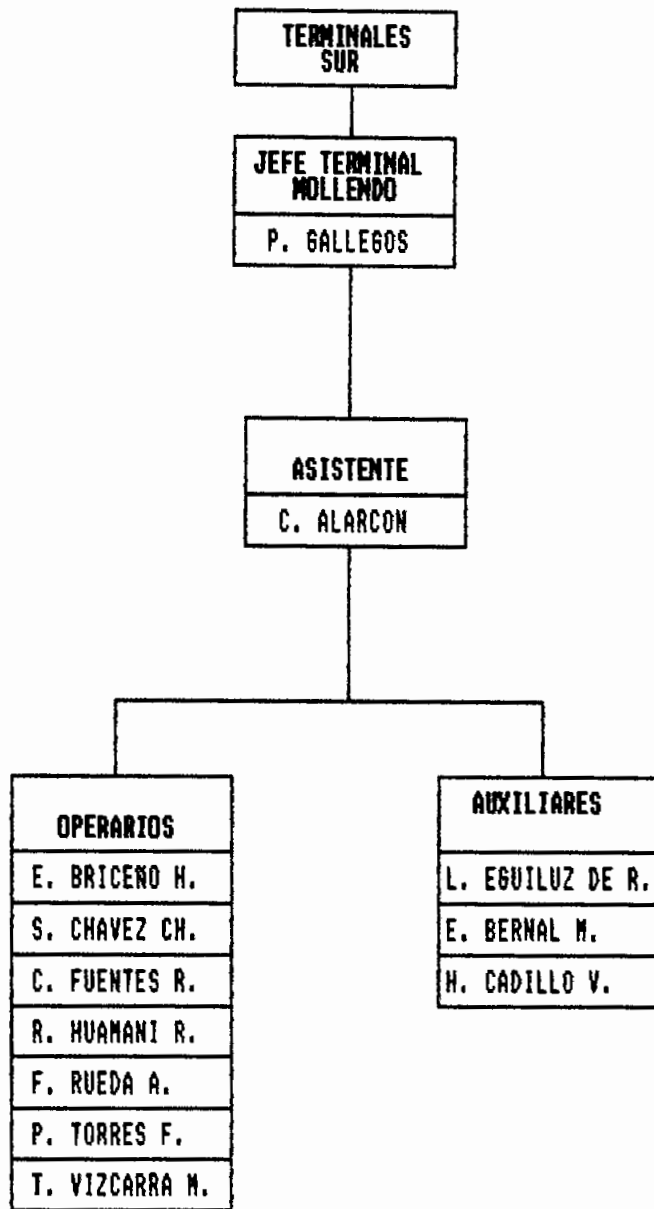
TERMINALES SUR

JEFE TERMINAL MOLLENDO

P. GALLEGOS

ASISTENTE

C. ALARCON

OPERARIOS

E. BRICEÑO H.

S. CHAVEZ CH.

C. FUENTES R.

R. HUAMANI R.

F. RUEDA A.

P. TORRES F.

T. VIZCARRA M.

AUXILIARES

L. EGUILUZ DE R.

E. BERNAL M.

H. CADILLO V.